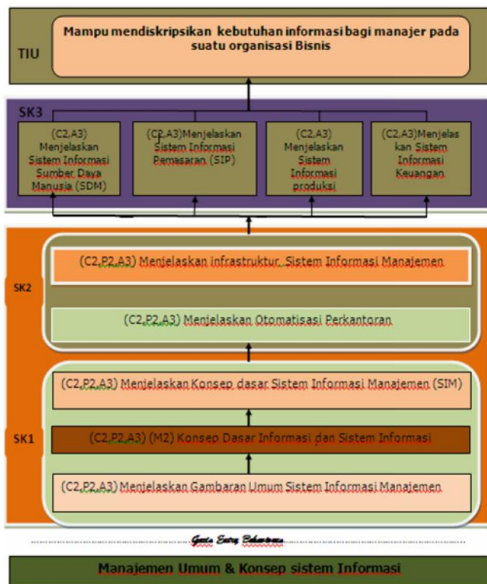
TIU

Mampu mendiskripsikan kebutuhan informasi bagi manajer pada suatu organisasi Bisnis

SK3

(C2,A3) Menjelaskan Sistem Informasi Sumber Daya Manusia (SDM)

(C2,A3)Menjelaskan Sistem Informasi Pemasaran (SIP)

(C2,A3) Menjelaskan Sistem Informasi produksi

(C2,A3)Menjelaskan Sistem Informasi Keuangan

SK2

(C2,P2,A3) Menjelaskan infrastruktur Sistem Informasi Manajemen

(C2,P2,A3) Menjelaskan Otomatisasi Perkantoran

SK1

(C2,P2,A3) Menjelaskan Konsep dasar Sistem Informasi Manajemen (SIM)

(C2,P2,A3) (M2) Konsep Dasar Informasi dan Sistem Informasi

(C2,P2,A3) Menjelaskan Gambaran Umum Sistem Informasi Manajemen

Garis Entry Behaviour

Manajemen Umum & Konsep sistem Informasi